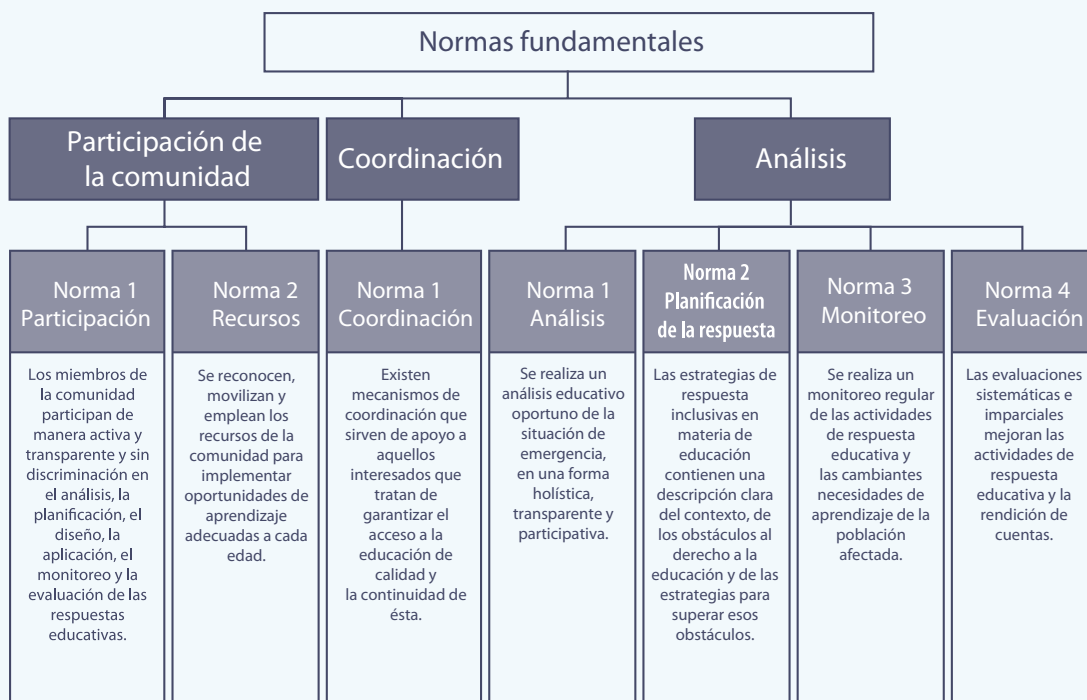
Normas fundamentales

Participación de la comunidad

Coordinación

Análisis

Norma 1
Participación

Los miembros de la comunidad participan de manera activa y transparente y sin discriminación en el análisis, la planificación, el diseño, la aplicación, el monitoreo y la evaluación de las respuestas educativas.

Norma 2
Recursos

Se reconocen, movilizan y emplean los recursos de la comunidad para implementar oportunidades de aprendizaje adecuadas a cada edad.

Norma 1
Coordinación

Existen mecanismos de coordinación que sirven de apoyo a aquellos interesados que tratan de garantizar el acceso a la educación de calidad y la continuidad de ésta.

Norma 1
Análisis

Se realiza un análisis educativo oportuno de la situación de emergencia, en una forma holística, transparente y participativa.

Norma 2
Planificación de la respuesta

Las estrategias de respuesta inclusivas en materia de educación contienen una descripción clara del contexto, de los obstáculos al derecho a la educación y de las estrategias para superar esos obstáculos.

Norma 3
Monitoreo

Se realiza un monitoreo regular de las actividades de respuesta educativa y las cambiantes necesidades de aprendizaje de la población afectada.

Norma 4
Evaluación

Las evaluaciones sistemáticas e imparciales mejoran las actividades de respuesta educativa y la rendición de cuentas.